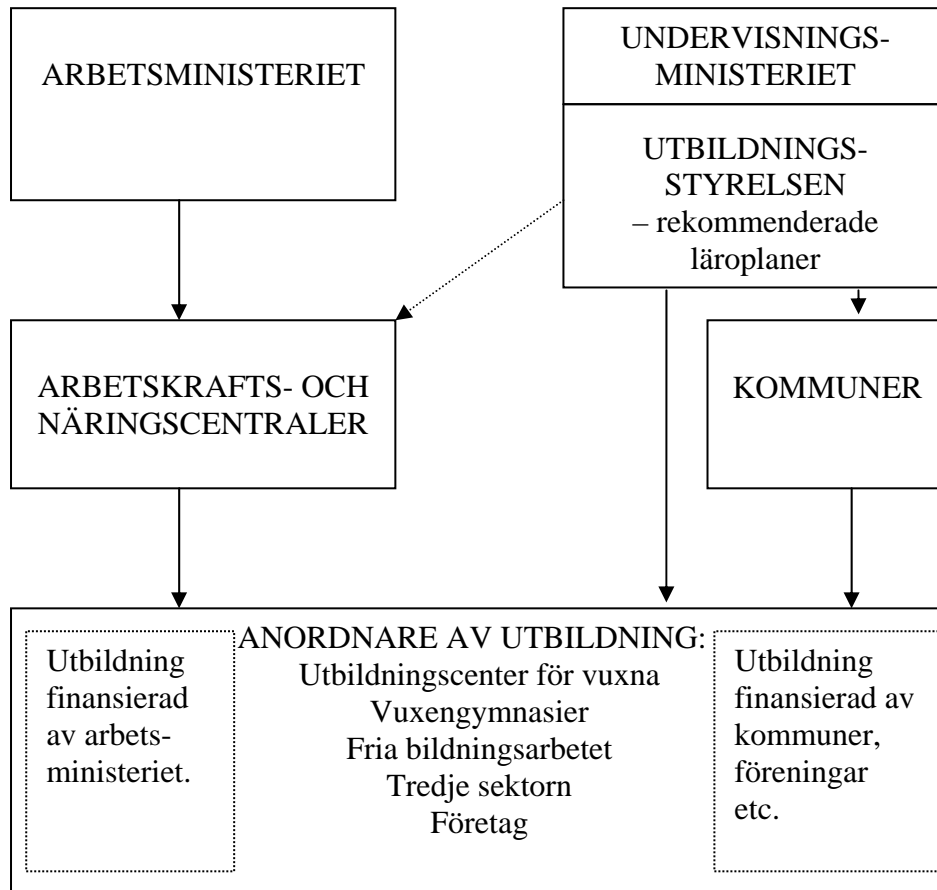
ARBETSMINISTERIET

UNDERVISNINGS-MINISTERIET

UTBILDNINGS-STYRELSEN
– rekommenderade läroplaner

ARBETSKRAFTS- OCH NÄRINGSCENTRALER

KOMMUNER

ANORDNARE AV UTBILDNING:
Utbildningscenter för vuxna
Vuxengymnasier
Fria bildningsarbetet
Tredje sektorn
Företag

Utbildning finansierad av arbetsministeriet.

Utbildning finansierad av kommuner, föreningar etc.